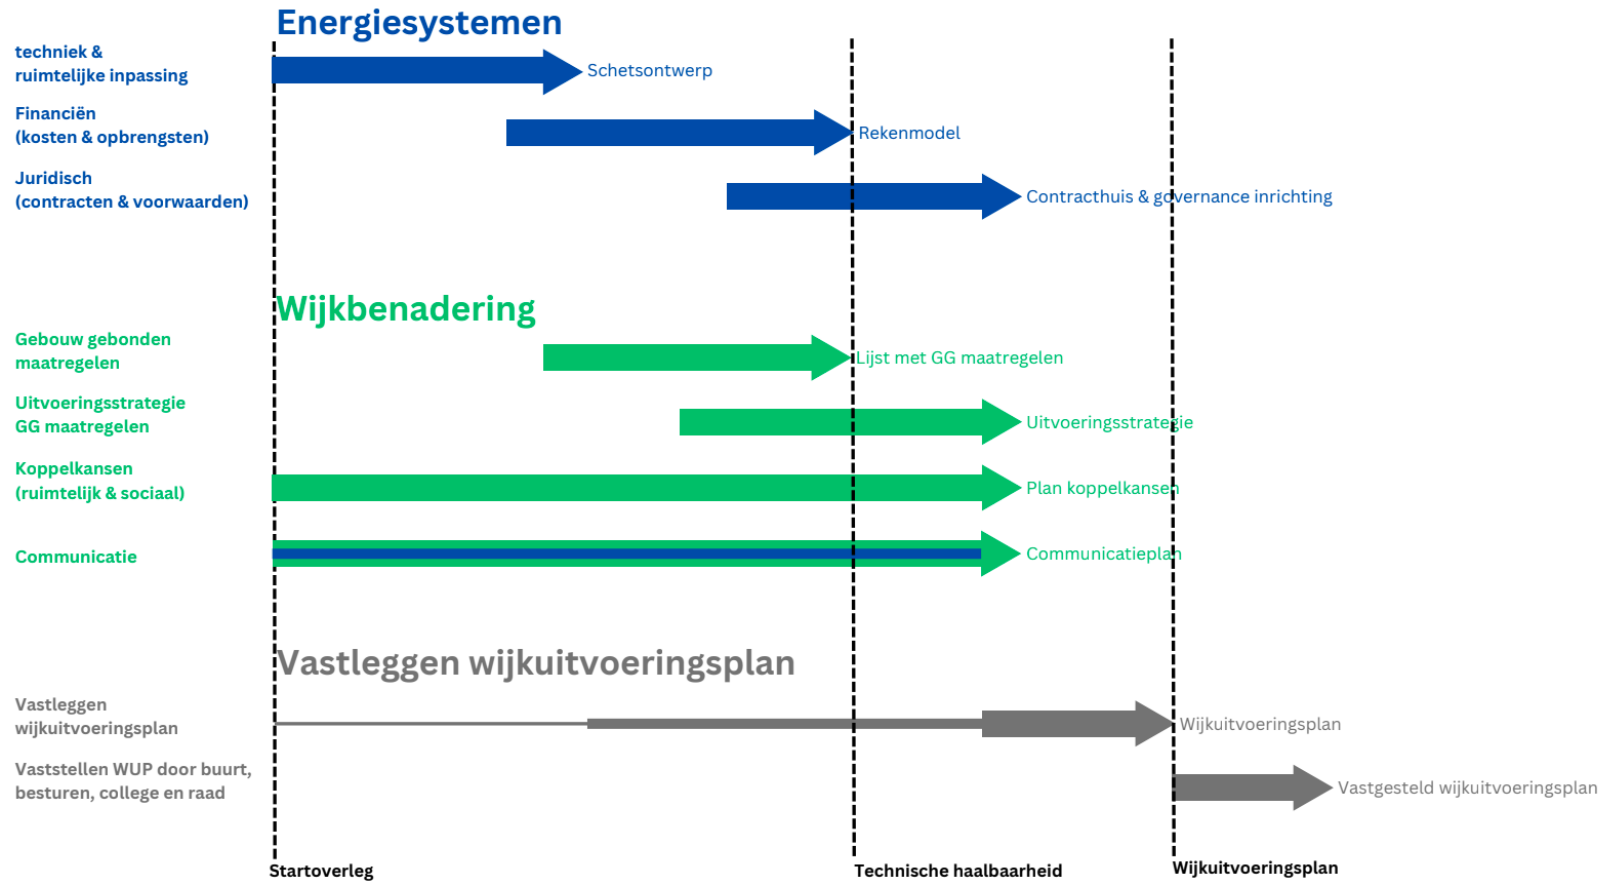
Energiesystemen

techniek & ruimtelijke inpassing

Schetsontwerp

Financiën (kosten & opbrengsten)

Rekenmodel

Juridisch (contracten & voorwaarden)

Contracthuis & governance inrichting

Wijkbenadering

Gebouw gebonden maatregelen

Lijst met GG maatregelen

Uitvoeringsstrategie GG maatregelen

Uitvoeringsstrategie

Koppelkansen (ruimtelijk & sociaal)

Plan koppelkansen

Communicatie

Communicatieplan

Vastleggen wijkuitvoeringsplan

Vastleggen wijkuitvoeringsplan

Wijkuitvoeringsplan

Vaststellen WUP door buurt, besturen, college en raad

Vastgesteld wijkuitvoeringsplan

Startoverleg

Technische haalbaarheid

Wijkuitvoeringsplan